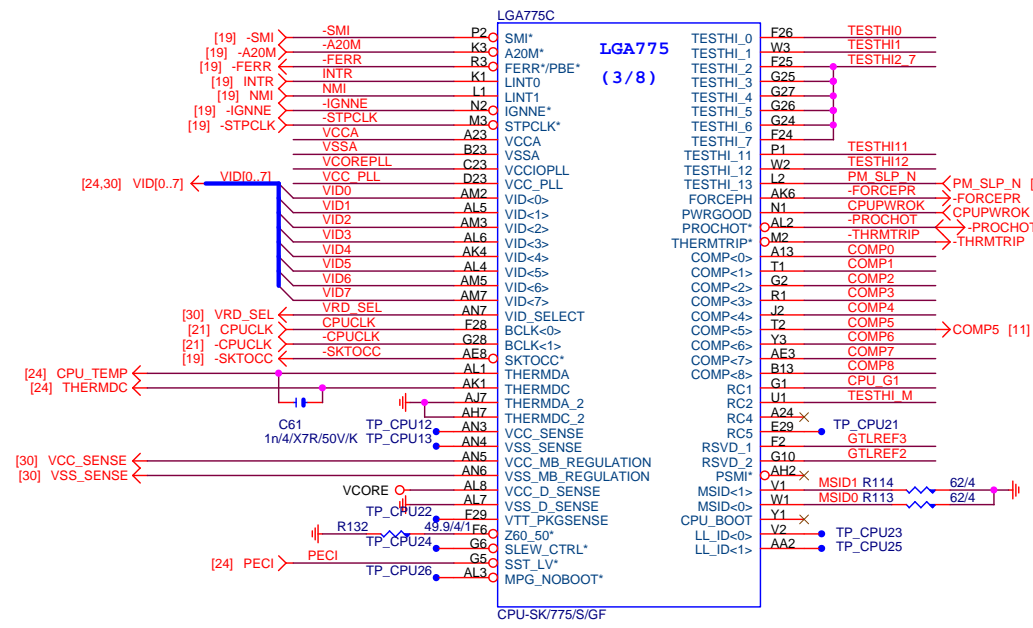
LGA775C

LGA775
(3/8)

[19] -SMI
[19] -A20M
[19] -FERR
[19] INTR
[19] NMI
[19] -IGNNE
[19] -STPCLK

-SMI P2 SMI*
-A20M K3 A20M*
-FERR R3 FERR*/PBE*
INTR K1 LINT0
NMI L1 LINT1
-IGNNE N2 IGNNE*
-STPCLK M3 STPCLK*
VCCA A23 VCCA
VSSA B23 VSSA
VCCIOPLL C23 VCCIOPLL
VCC_PLL D23 VCC_PLL
[24,30] VID[0..7] VID[0..7]
VID0 AM2 VID<0>
VID1 AL5 VID<1>
VID2 AM3 VID<2>
VID3 AL6 VID<3>
VID4 AK4 VID<4>
VID5 AL4 VID<5>
VID6 AM5 VID<6>
VID7 AM7 VID<7>
[30] VRD_SEL VRD_SEL AN7 VID_SELECT
[21] CPUCLK CPUCLK F28 BCLK<0>
[21] -CPUCLK -CPUCLK G28 BCLK<1>
[19] -SKTOCC -SKTOCC AE8 SKTOCC*
[24] CPU_TEMP AL1 THERMDA
[24] THERMDC AK1 THERMDC
AJ7 THERMDA_2
AH7 THERMDC_2
C61
1n/4/X7R/50V/K
TP_CPU12 AN3 VCC_SENSE
TP_CPU13 AN4 VSS_SENSE
[30] VCC_SENSE AN5 VCC_MB_REGULATION
[30] VSS_SENSE AN6 VSS_MB_REGULATION
VCORE AL8 VCC_D_SENSE
AL7 VSS_D_SENSE
TP_CPU22 F29 VTT_PKGSENSE
R132 49.9/4/1 F6 Z60_50*
TP_CPU24 G6 SLEW_CTRL*
PECI G5 SST_LV*
[24] PECI
TP_CPU26 AL3 MPG_NOBOOT*

TESTHI_0 F26 TESTHI0
TESTHI_1 W3 TESTHI1
TESTHI_2 F25 TESTHI2_7
TESTHI_3 G25
TESTHI_4 G27
TESTHI_5 G26
TESTHI_6 G24
TESTHI_7 F24
TESTHI_11 P1 TESTHI11
TESTHI_12 W2 TESTHI12
TESTHI_13 L2 PM_SLP_N
PM_SLP_N [
FORCEPH AK6 -FORCEPR
-FORCEPR
PWRGOOD N1 CPUPWROK
CPUPWROK
PROCHOT* AL2 -PROCHOT
-PROCHOT
THERMTRIP* M2 -THRMTRIP
-THRMTRIP
COMP<0> A13 COMP0
COMP<1> T1 COMP1
COMP<2> G2 COMP2
COMP<3> R1 COMP3
COMP<4> J2 COMP4
COMP<5> T2 COMP5
COMP5 [11]
COMP<6> Y3 COMP6
COMP<7> AE3 COMP7
COMP<8> B13 COMP8
RC1 G1 CPU_G1
RC2 U1 TESTHI_M
RC4 A24
RC5 E29 TP_CPU21
RSVD_1 F2 GTLREF3
RSVD_2 G10 GTLREF2
PSMI* AH2
MSID<1> V1 MSID1 R114 62/4
MSID<0> W1 MSID0 R113 62/4
CPU_BOOT Y1
LL_ID<0> V2 TP_CPU23
LL_ID<1> AA2 TP_CPU25

CPU-SK/775/S/GF